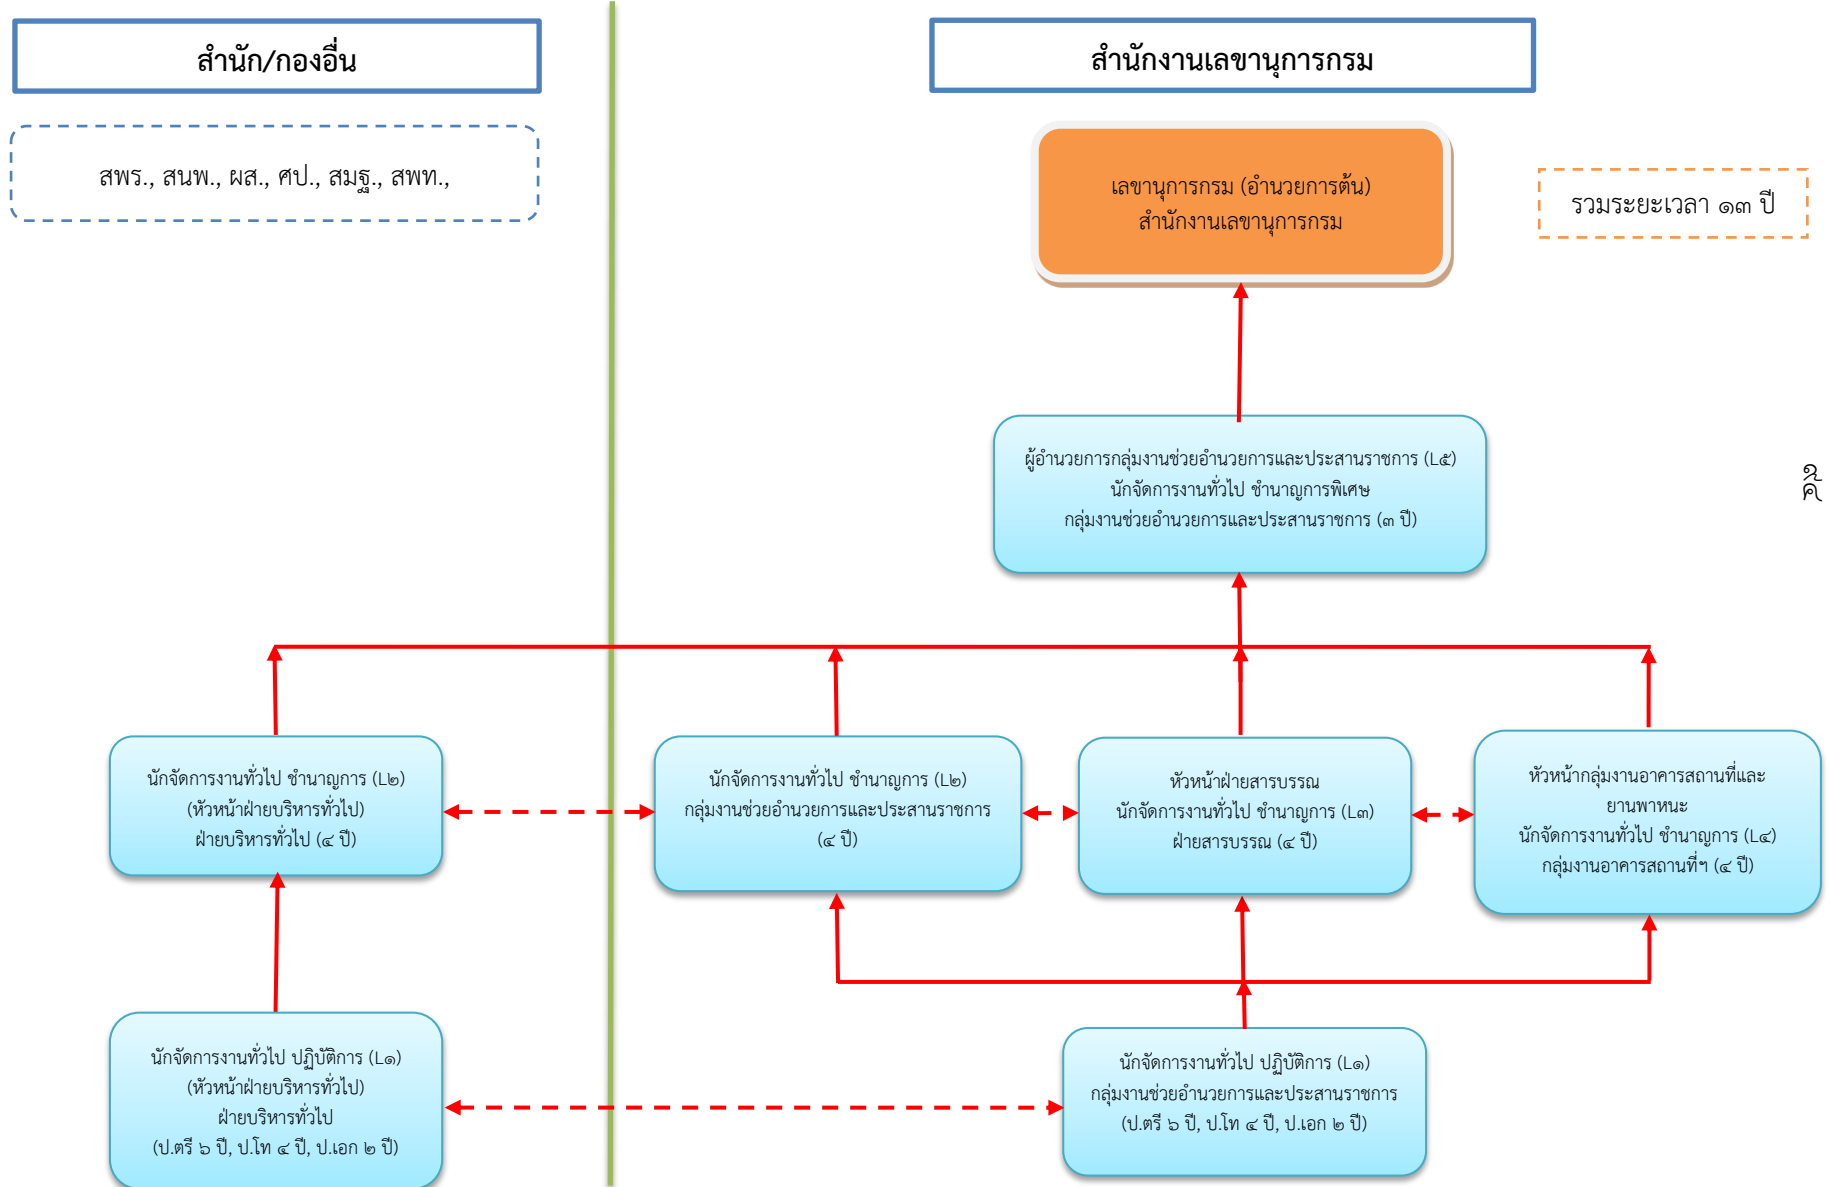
สำนัก/กองอื่น

สพร., สนพ., ผส., ศป., สมฐ., สพท.,

สำนักงานเลขานุการกรม

เลขานุการกรม (อำนวยการต้น)
สำนักงานเลขานุการกรม

รวมระยะเวลา ๑๓ ปี

๑๔

ผู้อำนวยการกลุ่มงานช่วยอำนวยการและประสานราชการ (L๕)
นักจัดการงานทั่วไป ชำนาญการพิเศษ
กลุ่มงานช่วยอำนวยการและประสานราชการ (๓ ปี)

นักจัดการงานทั่วไป ชำนาญการ (L๒)
(หัวหน้าฝ่ายบริหารทั่วไป)
ฝ่ายบริหารทั่วไป (๔ ปี)

นักจัดการงานทั่วไป ชำนาญการ (L๒)
กลุ่มงานช่วยอำนวยการและประสานราชการ
(๔ ปี)

หัวหน้าฝ่ายสารบรรณ
นักจัดการงานทั่วไป ชำนาญการ (L๓)
ฝ่ายสารบรรณ (๔ ปี)

หัวหน้ากลุ่มงานอาคารสถานที่และยานพาหนะ
นักจัดการงานทั่วไป ชำนาญการ (L๔)
กลุ่มงานอาคารสถานที่ฯ (๔ ปี)

นักจัดการงานทั่วไป ปฏิบัติการ (L๑)
(หัวหน้าฝ่ายบริหารทั่วไป)
ฝ่ายบริหารทั่วไป
(ป.ตรี ๖ ปี, ป.โท ๔ ปี, ป.เอก ๒ ปี)

นักจัดการงานทั่วไป ปฏิบัติการ (L๑)
กลุ่มงานช่วยอำนวยการและประสานราชการ
(ป.ตรี ๖ ปี, ป.โท ๔ ปี, ป.เอก ๒ ปี)